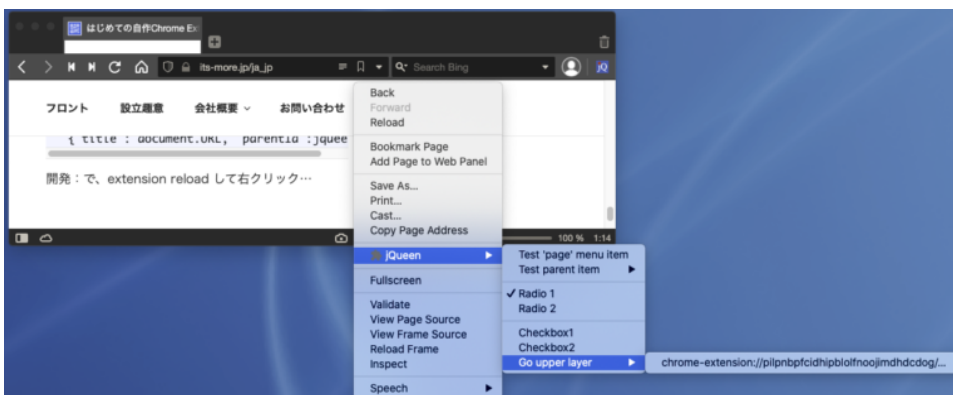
はじめての自作Chrome Ex

its-more.jp/ja_jp

Search Bing

jQ

フロント 設立趣意 会社概要 お問い合わせ

{ title : document.URL, parentId :jquee

開発：で、extension reload して右クリック…

100 % 1:14

Back
Forward
Reload

Bookmark Page
Add Page to Web Panel

Save As...
Print...
Cast...
Copy Page Address

jQueen

Fullscreen

Validate
View Page Source
View Frame Source
Reload Frame
Inspect

Speech

Test 'page' menu item
Test parent item

✔ Radio 1
Radio 2

Checkbox1
Checkbox2
Go upper layer

chrome-extension://pilpnbpfcidhipblolfnoojimdhdcdog/...